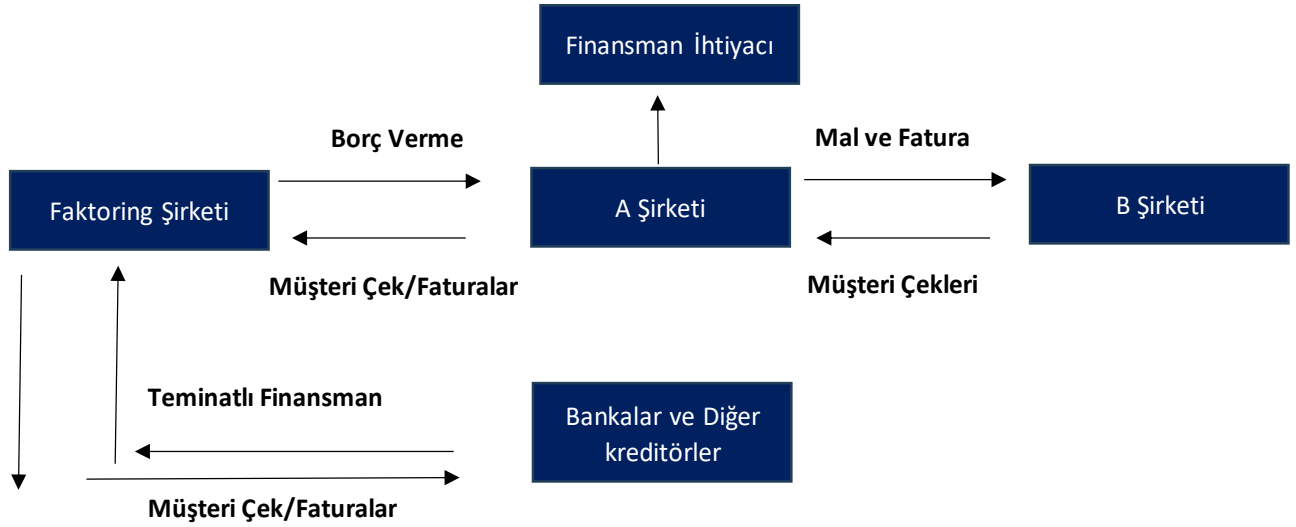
Finansman İhtiyacı

Borç Verme

Mal ve Fatura

Faktoring Şirketi

A Şirketi

B Şirketi

Müşteri Çek/Faturalar

Müşteri Çekleri

Teminatlı Finansman

Bankalar ve Diğer kreditörler

Müşteri Çek/Faturalar